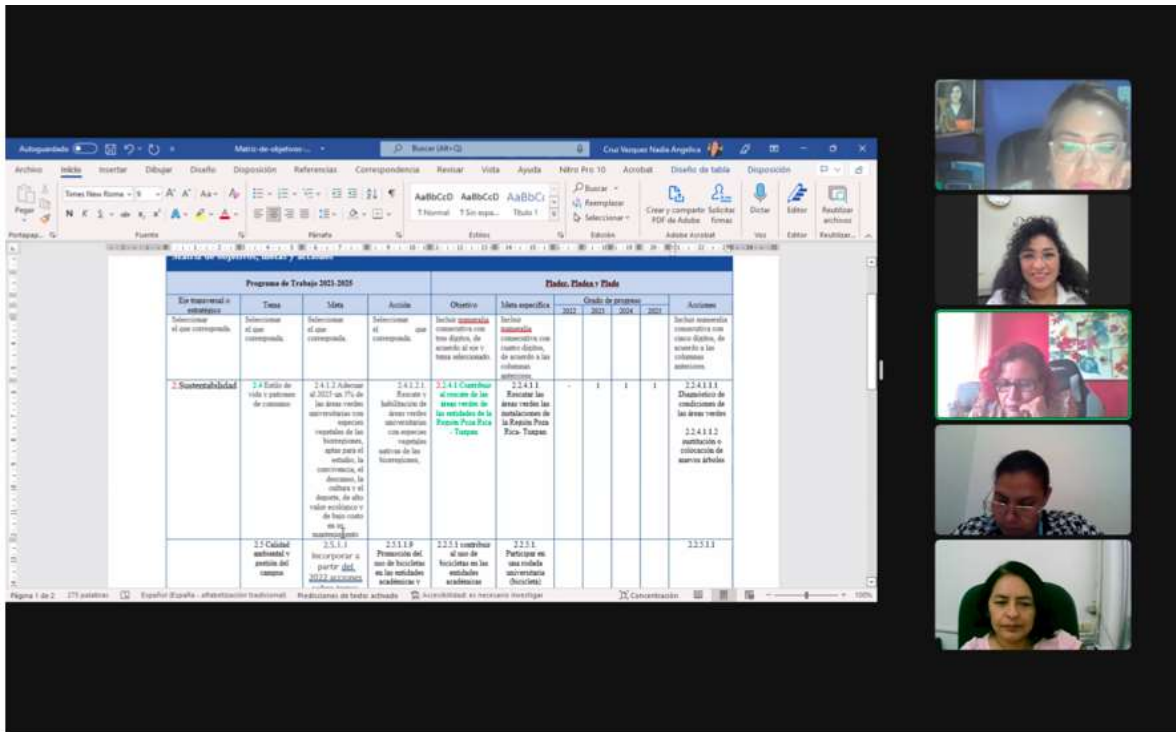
Autoguardado Matriz-de-objetivos-... Buscar (Alt+Q) Cruz Vazquez Nadia Angelica

Archivo Inicio Insertar Dibujar Diseño Disposición Referencias Correspondencia Revisar Vista Ayuda Nitro Pro 10 Acrobat Diseño de tabla Disposición

Pegar Times New Roman AaBbCcD AaBbCcD AaBbCc Buscar Reemplazar Seleccionar Crear y compartir PDF de Adobe Solicitar firmas Dictar Editor Reutilizar archivos

Portapapeles Fuente Párrafo Estilos Edición Adobe Acrobat Voz Editor Reutilizar...

¶ Normal ¶ Sin espa... Título 1

Matriz de objetivos, metas y acciones

| Programa de Trabajo 2021-2025 | | | | Pladea, Pladea y Plade | | | | | | |
|---|---|---|---|---|---|---|---|---|---|---|
| Eje transversal o estratégico | Tema | Meta | Acción | Objetivo | Meta específica | 2022 | 2023 | 2024 | 2025 | Acciones |
| Seleccionar el que corresponda. | Seleccionar el que corresponda. | Seleccionar el que corresponda. | Seleccionar el que corresponda. | Incluir numeración consecutiva con tres dígitos, de acuerdo al eje y tema seleccionado. | Incluir numeración consecutiva con cuatro dígitos, de acuerdo a las columnas anteriores. | | | | | Incluir numeración consecutiva con cinco dígitos, de acuerdo a las columnas anteriores. |
| 2. Sustentabilidad | 2.4 Estilo de vida y patrones de consumo. | 2.4.1.2 Adecuar al 2025 un 5% de las áreas verdes universitarias con especies vegetales de las biorregiones, aptas para el estudio, la convivencia, el descanso, la cultura y el deporte, de alto valor ecológico y de bajo costo en su mantenimiento | 2.4.1.2.1 Rescate y habilitación de áreas verdes universitarias con especies vegetales nativas de las biorregiones. | 2.2.4.1 Contribuir al rescate de las áreas verdes de las entidades de la Región Poza Rica - Tuxpan | 2.2.4.1.1 Rescatar las áreas verdes las instalaciones de la Región Poza Rica- Tuxpan | - | 1 | 1 | 1 | 2.2.4.1.1.1 Diagnóstico de condiciones de las áreas verdes 2.2.4.1.1.2 sustitución o colocación de nuevos árboles |
| | 2.5 Calidad ambiental y gestión del campus | 2.5.1.1 Incorporar a partir del 2022 acciones | 2.5.1.1.9 Promoción del uso de bicicletas en las entidades académicas y | 2.2.5.1 contribuir al uso de bicicletas en las entidades académicas | 2.2.5.1 Participar en una rodada universitaria (bicicleta) | | | | | 2.2.5.1.1 |

Grado de progreso

Página 1 de 2 275 palabras Español (España - alfabetización tradicional) Predicciones de texto: activado Accesibilidad: es necesario investigar Concentración 100%